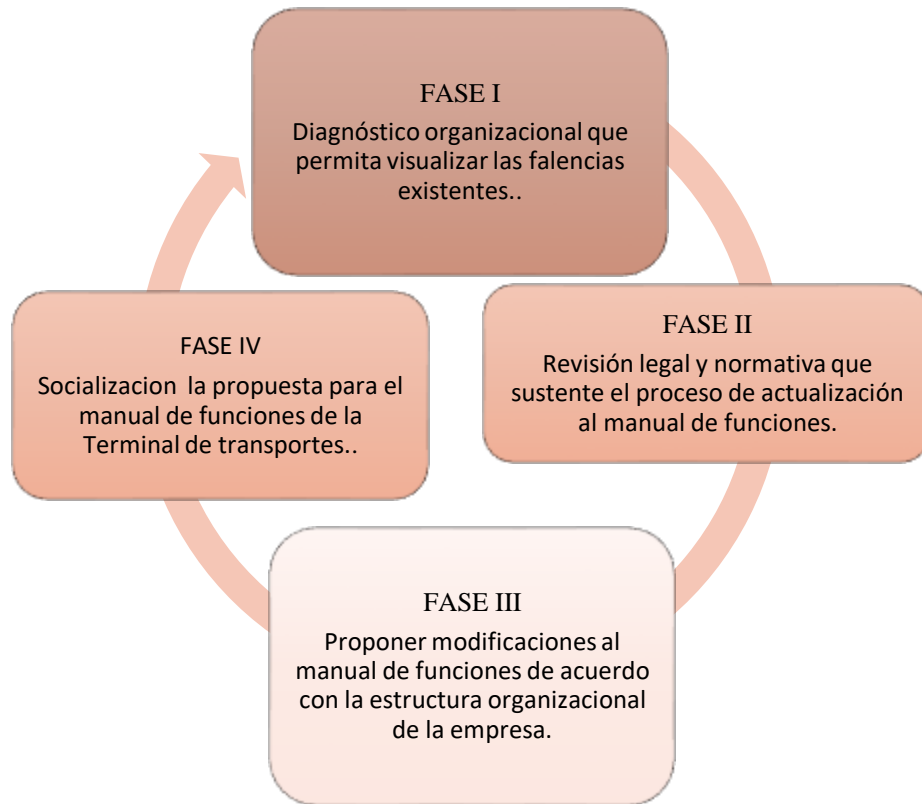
FASE I
Diagnóstico organizacional que permita visualizar las falencias existentes..

FASE II
Revisión legal y normativa que sustente el proceso de actualización al manual de funciones.

FASE III
Proponer modificaciones al manual de funciones de acuerdo con la estructura organizacional de la empresa.

FASE IV
Socializacion la propuesta para el manual de funciones de la Terminal de transportes..